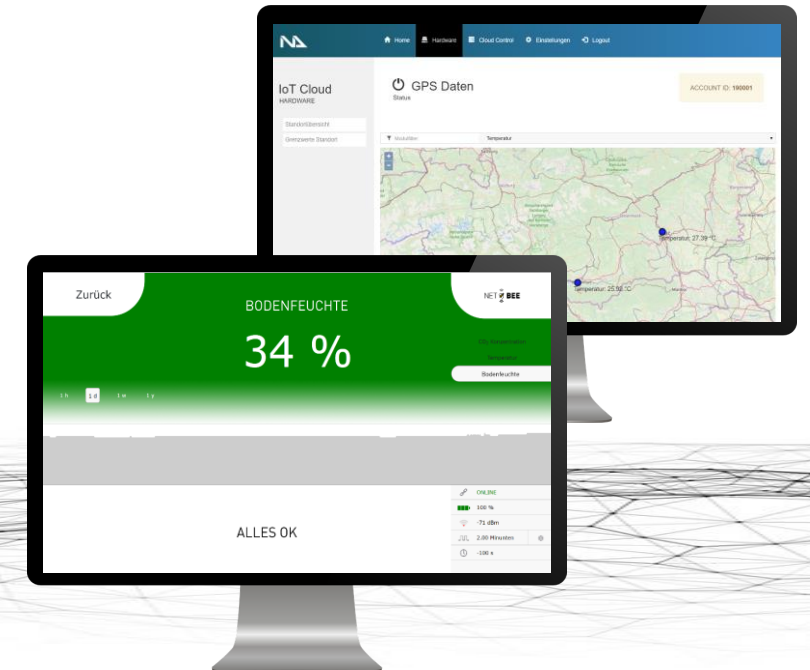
Home Hardware Cloud Control Einstellungen Logout

IoT Cloud
HARDWARE

Standortübersicht
Grenzwerte Standort

GPS Daten
Status

ACCOUNT ID: 190001

Temperatur

Temperatur: 27.39 °C
Temperatur: 25.82 °C

Zurück

BODENFEUCHTE

34 %

NET BEE

1 h 1 d 1 m 1 y

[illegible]
Temperatur
Bodenfeuchte

ONLINE
100 %
-71 dBm
2.00 Minuten
-100 s

ALLES OK